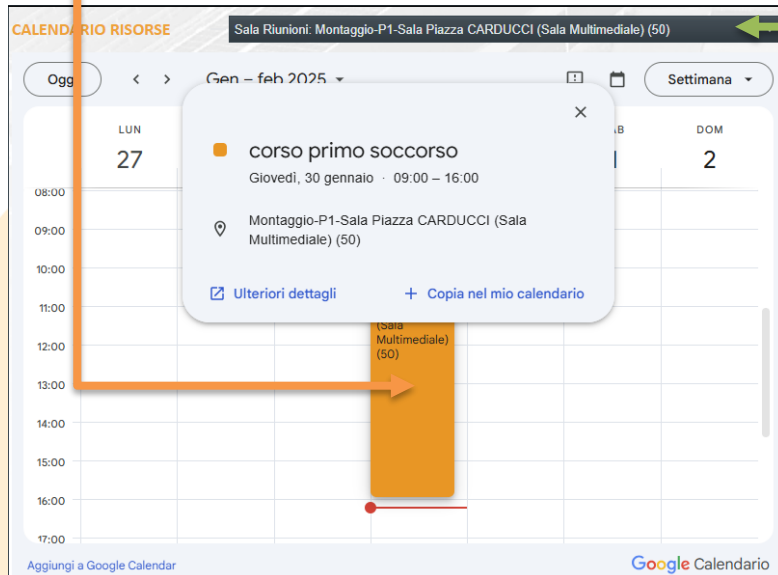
CALENDARIO RISORSE

Sala Riunioni: Montaggio-P1-Sala Piazza CARDUCCI (Sala Multimediale) (50)

Oggi

Gen – feb 2025

Settimana

LUN
27

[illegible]AB
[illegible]

DOM
2

corso primo soccorso
Giovedì, 30 gennaio · 09:00 – 16:00

Montaggio-P1-Sala Piazza CARDUCCI (Sala Multimediale) (50)

Ulteriori dettagli

Copia nel mio calendario

08:00
09:00
10:00
11:00
12:00
13:00
14:00
15:00
16:00
17:00

(Sala Multimediale) (50)

Aggiungi a Google Calendar

Google Calendario